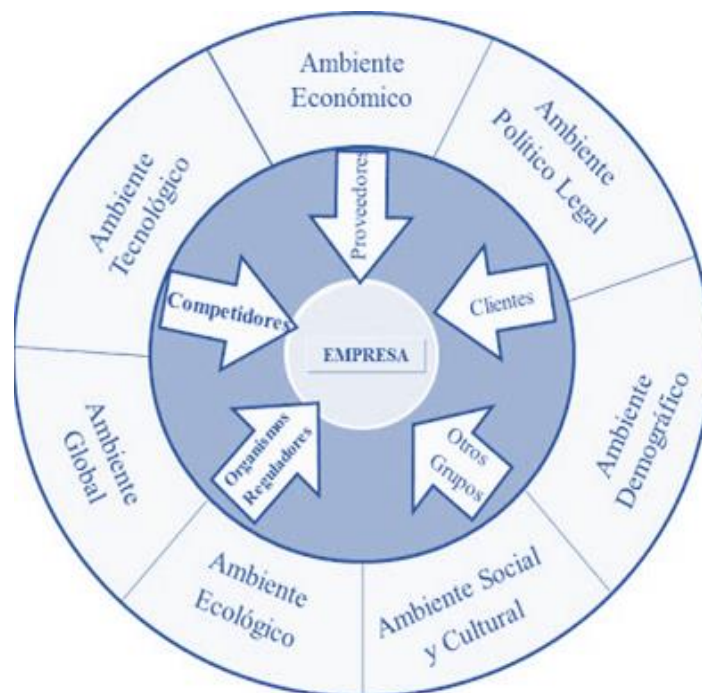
Ambiente Económico

Ambiente Político Legal

Ambiente Demográfico

Ambiente Social y Cultural

Ambiente Ecológico

Ambiente Global

Ambiente Tecnológico

Proveedores

Clientes

Otros Grupos

Organismos Reguladores

Competidores

EMPRESA